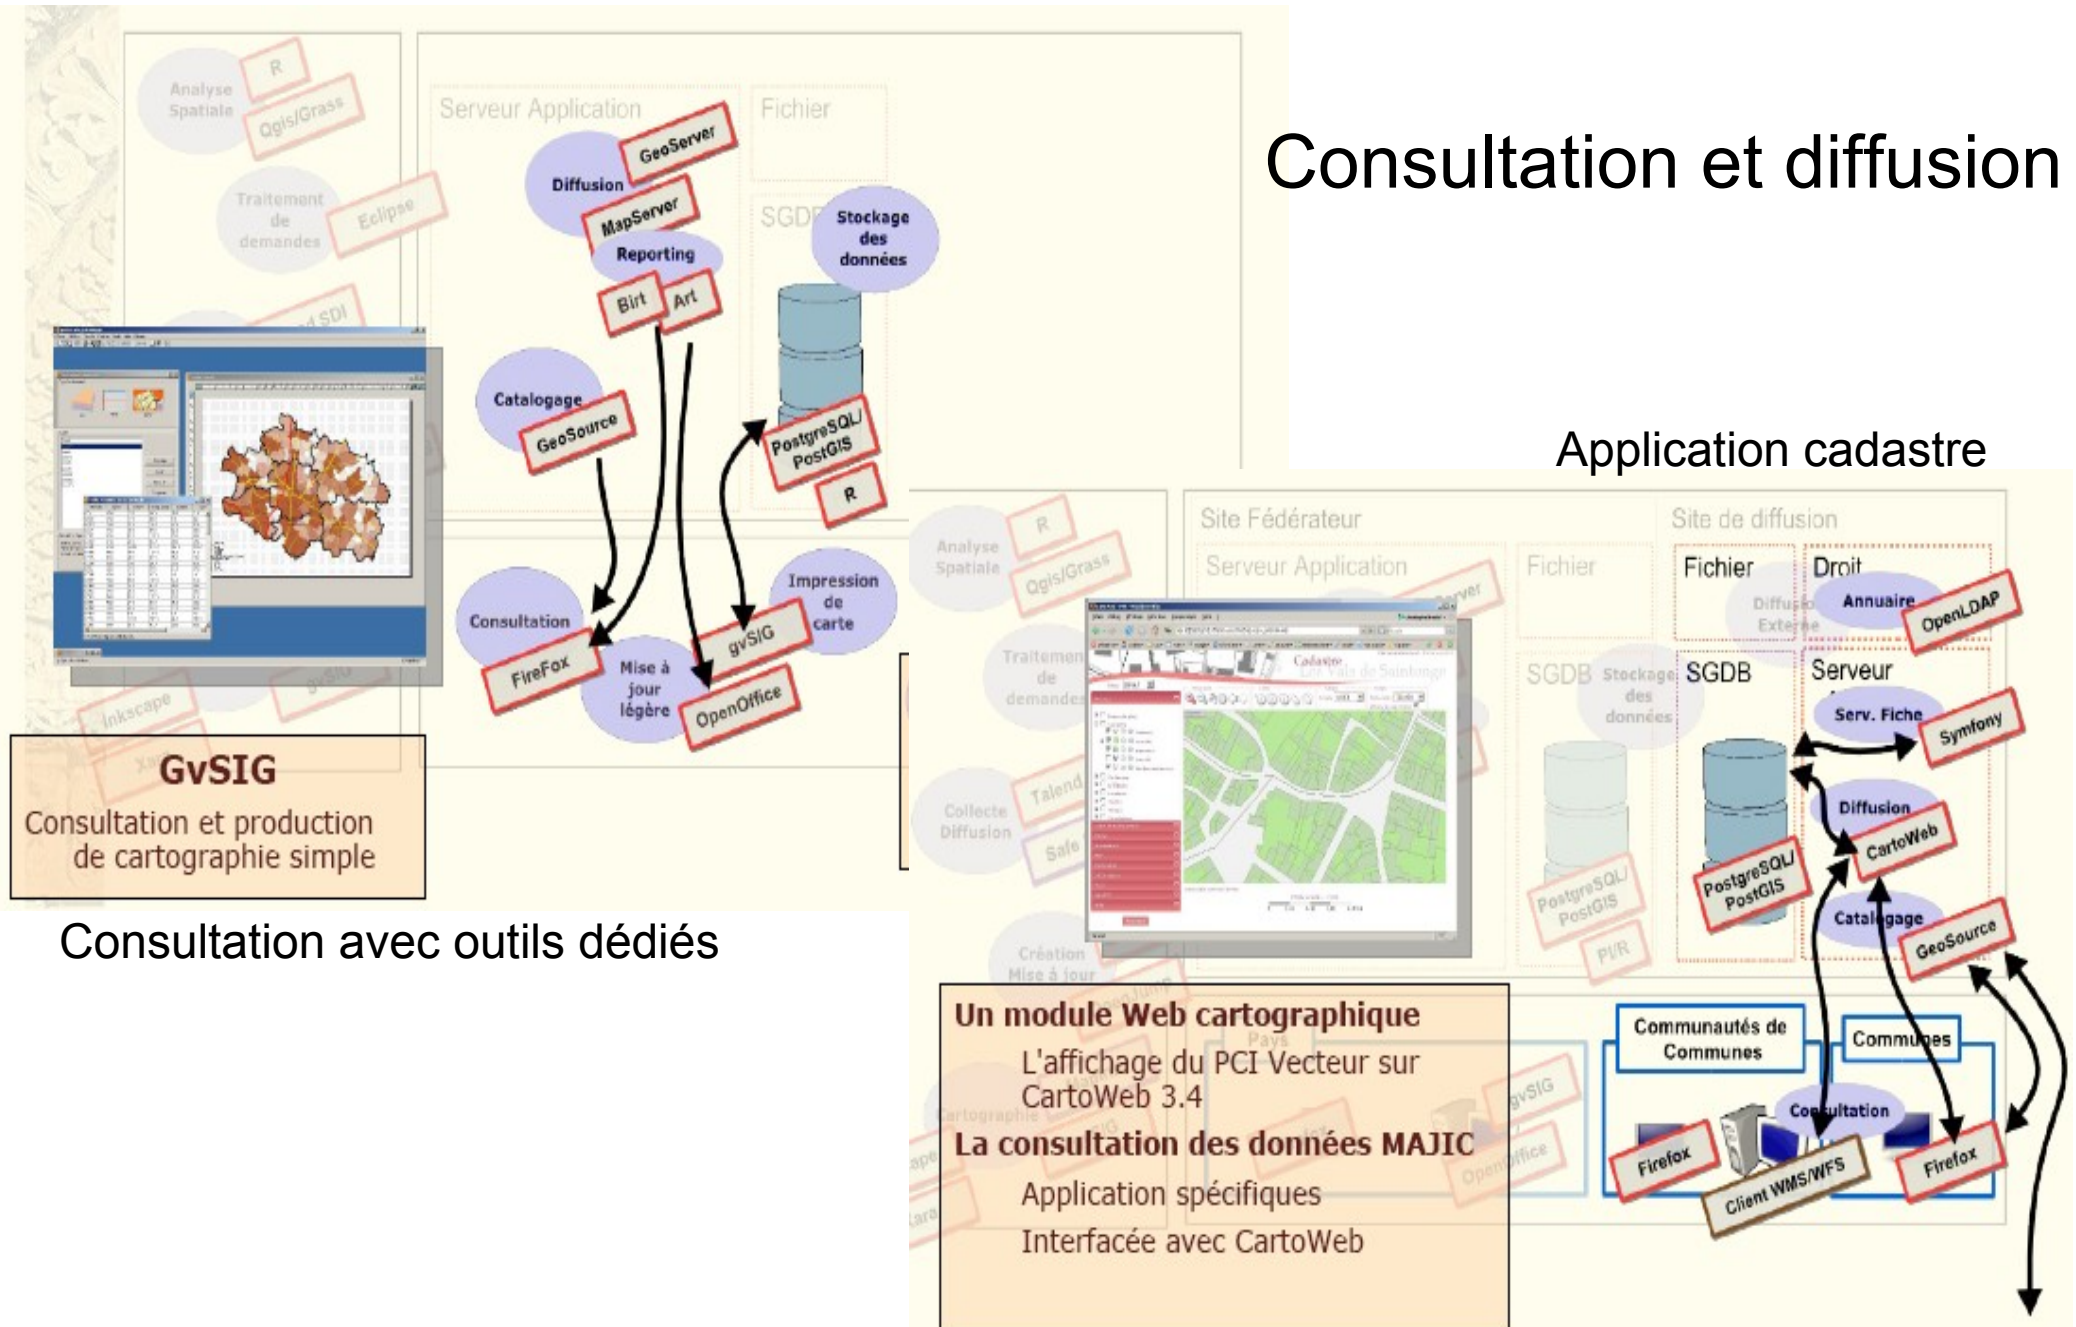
Consultation et diffusion

Analyse Spatiale
R
Qgis/Grass
Traitement de demandes
Eclipse
Serveur Application
Fichier
Diffusion
GeoServer
MapServer
Reporting
Birt
Art
SGDB
Stockage des données
Catalogage
GeoSource
PostgreSQL/ PostGIS
R
Consultation
FireFox
Mise à jour légère
gvSIG
OpenOffice
Impression de carte
Inkscape

GvSIG
Consultation et production de cartographie simple

Consultation avec outils dédiés

Application cadastre

Site Fédérateur
Site de diffusion
Serveur Application
Fichier
Fichier
Droit
Annuaire
OpenLDAP
Analyse Spatiale
R
Qgis/Grass
Traitement de demandes
SGDB
Stockage des données
SGDB
Serveur
Serv. Fiche
Symfony
Diffusion
CartoWeb
Collecte Diffusion
Talend
Safe
PostgreSQL/ PostGIS
PostgreSQL/ PostGIS
Catalogage
GeoSource
PI/R
Création Mise à jour
Cadastre

Un module Web cartographique
L'affichage du PCI Vecteur sur CartoWeb 3.4
La consultation des données MAJIC
Application spécifiques
Interfacée avec CartoWeb

Communautés de Communes
Communes
Consultation
Firefox
Client WMS/WFS
Firefox
gvSIG
OpenOffice